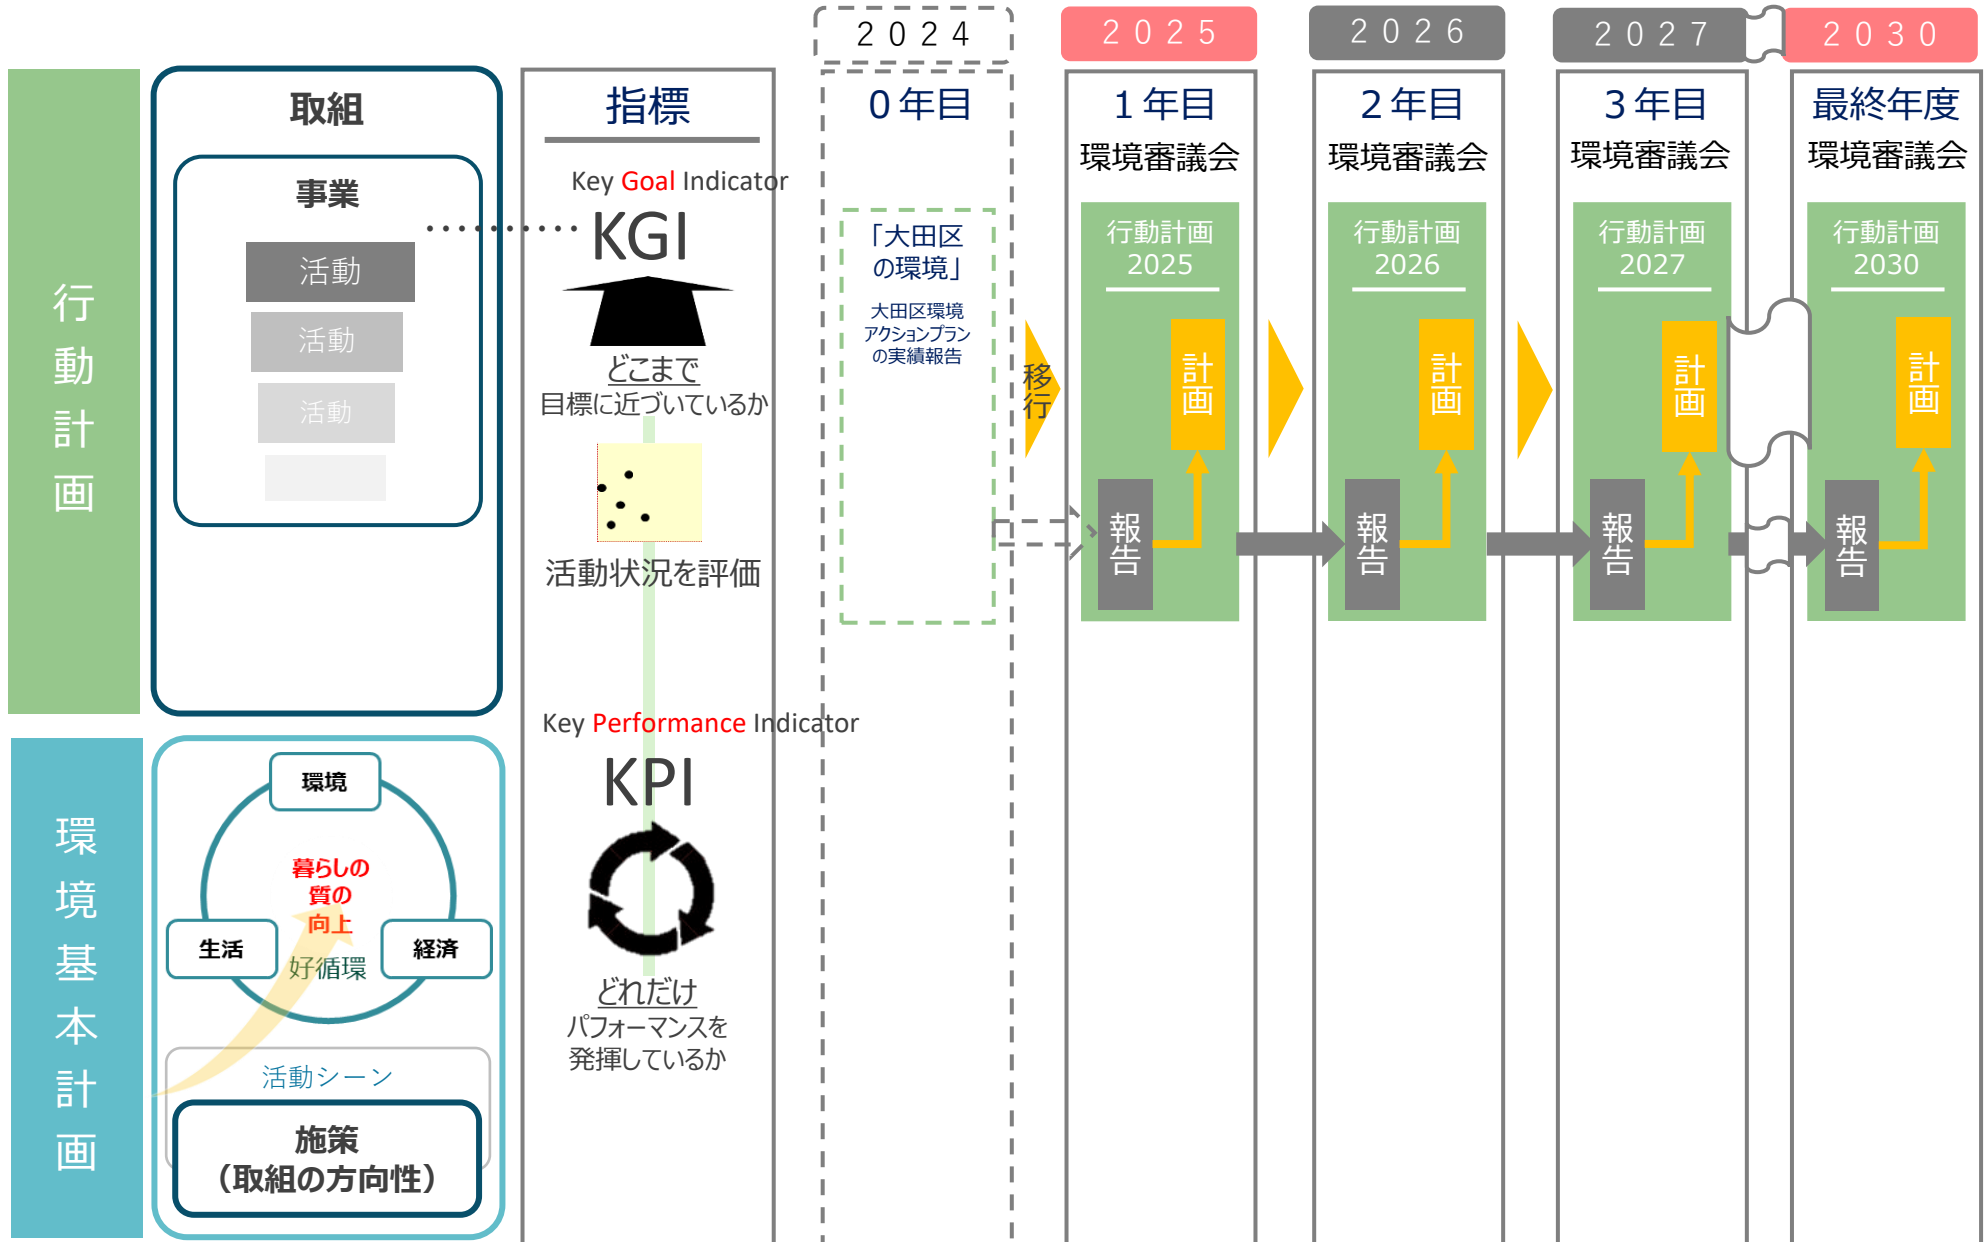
行動計画

取組

事業

活動

活動

活動

環境基本計画

環境

暮らしの質の向上

生活

経済

好循環

活動シーン

施策
（取組の方向性）

指標

Key Goal Indicator

KGI

どこまで
目標に近づいているか

活動状況を評価

Key Performance Indicator

KPI

どれだけ
パフォーマンスを
発揮しているか

２０２４

０年目

「大田区の環境」

大田区環境アクションプランの実績報告

移行

２０２５

１年目

環境審議会

行動計画 2025

計画

報告

２０２６

２年目

環境審議会

行動計画 2026

計画

報告

２０２７

３年目

環境審議会

行動計画 2027

計画

報告

２０３０

最終年度

環境審議会

行動計画 2030

計画

報告